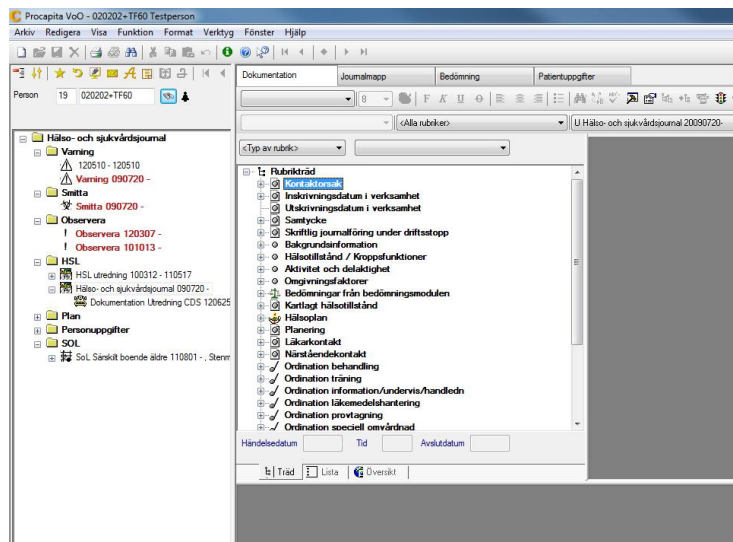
Procapita VoO - 020202+TF60 Testperson

Arkiv Redigera Visa Funktion Format Verktyg Fönster Hjälp

Person 19 020202+TF60

Hälso- och sjukvårdsjournal
Varning
120510 - 120510
Varning 090720 -
Smitta
Smitta 090720 -
Observera
Observera 120307 -
Observera 101013 -
HSL
HSL utredning 100312 - 110517
Hälso- och sjukvårdsjournal 090720 -
Dokumentation Utredning CDS 120625
Plan
Personuppgifter
SOL
SoL Särskilt boende äldre 110801 - , Stenm

Dokumentation | Journalmapp | Bedömning | Patientuppgifter

8

F K U

<Alla rubriker>

U Hälso- och sjukvårdsjournal 20090720-

<Typ av rubrik>

Rubrikträd
Kontaktorsak
Inskrivningsdatum i verksamhet
Utskrivningsdatum i verksamhet
Samtycke
Skriftlig journalföring under driftsstopp
Bakgrundsinformation
Hälsotillstånd / Kroppsfunktioner
Aktivitet och delaktighet
Omgivningsfaktorer
Bedömningar från bedömningsmodulen
Kartlagt hälsotillstånd
Hälsoplan
Planering
Läkarkontakt
Närståendekontakt
Ordination behandling
Ordination träning
Ordination information/undervis/handledn
Ordination läkemedelshantering
Ordination provtagning
Ordination speciell omvårdnad

Händelsedatum | Tid | Avslutdatum

Träd | Lista | Översikt